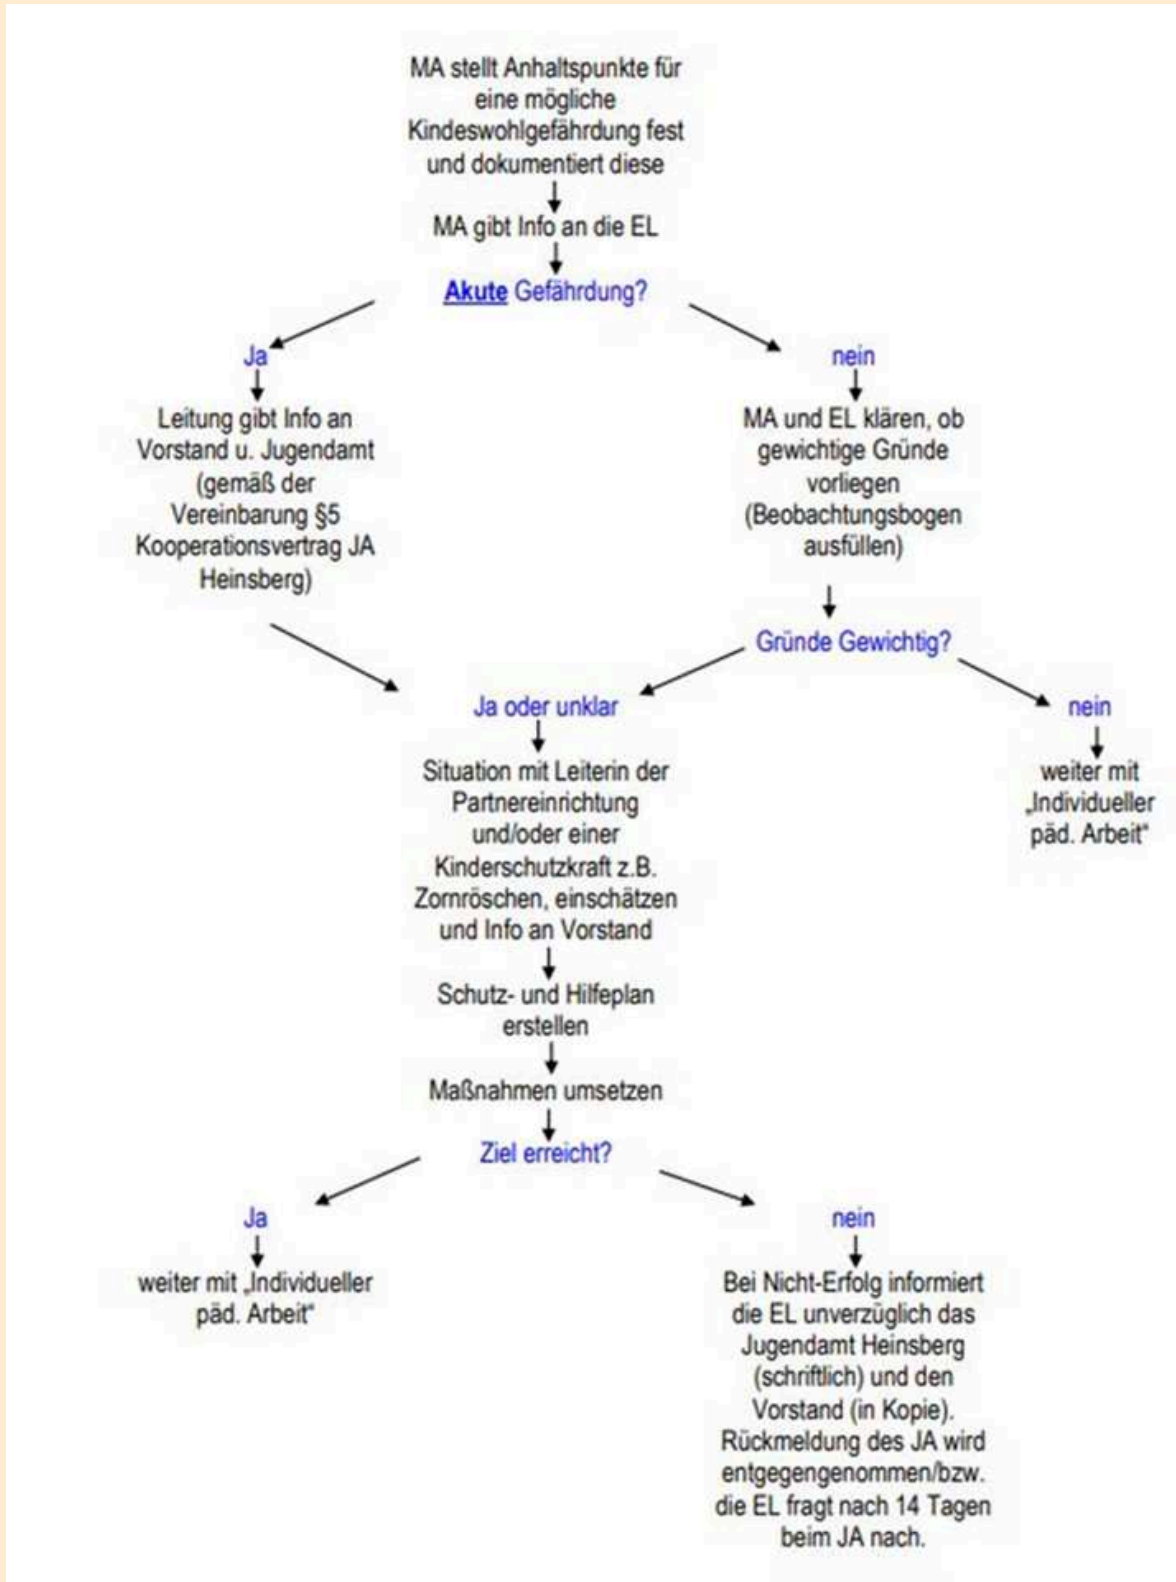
MA stellt Anhaltspunkte für eine mögliche Kindeswohlgefährdung fest und dokumentiert diese

MA gibt Info an die EL

Akute Gefährdung?

Ja

Leitung gibt Info an Vorstand u. Jugendamt (gemäß der Vereinbarung §5 Kooperationsvertrag JA Heinsberg)

nein

MA und EL klären, ob gewichtige Gründe vorliegen (Beobachtungsbogen ausfüllen)

Gründe Gewichtig?

Ja oder unklar

Situation mit Leiterin der Partnereinrichtung und/oder einer Kinderschutzkraft z.B. Zornröschen, einschätzen und Info an Vorstand

Schutz- und Hilfeplan erstellen

Maßnahmen umsetzen

Ziel erreicht?

nein

weiter mit „Individueller päd. Arbeit"

Ja

weiter mit „Individueller päd. Arbeit"

nein

Bei Nicht-Erfolg informiert die EL unverzüglich das Jugendamt Heinsberg (schriftlich) und den Vorstand (in Kopie). Rückmeldung des JA wird entgegengenommen/bzw. die EL fragt nach 14 Tagen beim JA nach.